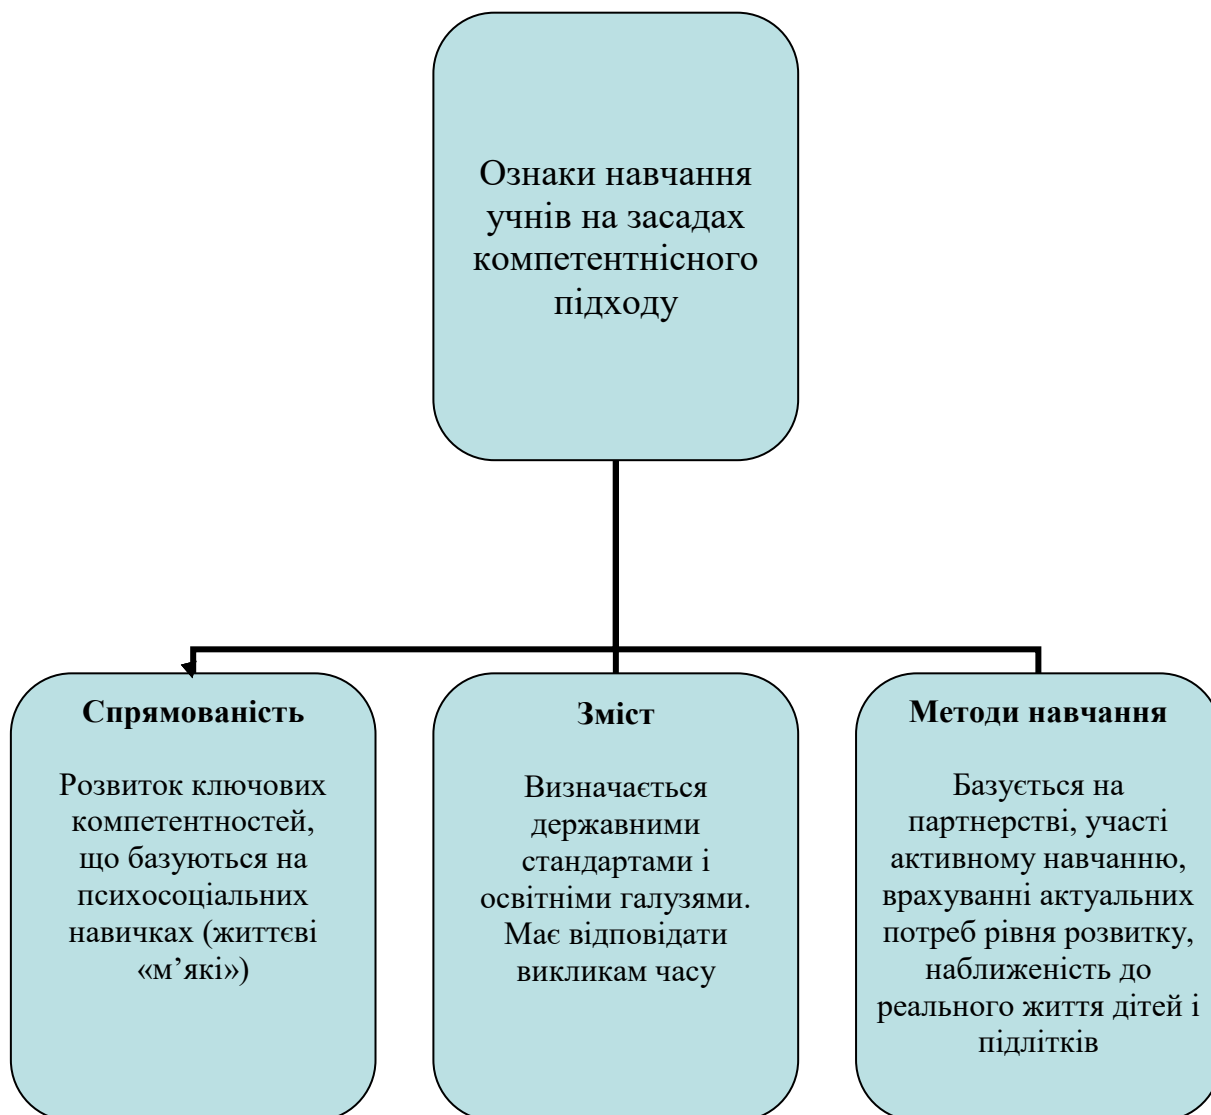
Ознаки навчання учнів на засадах компетентнісного підходу

**Спрямованість**

Розвиток ключових компетентностей, що базуються на психосоціальних навичках (життєві «м’які»)

**Зміст**

Визначається державними стандартами і освітніми галузями. Має відповідати викликам часу

**Методи навчання**

Базується на партнерстві, участі активному навчанню, врахуванні актуальних потреб рівня розвитку, наближеність до реального життя дітей і підлітків